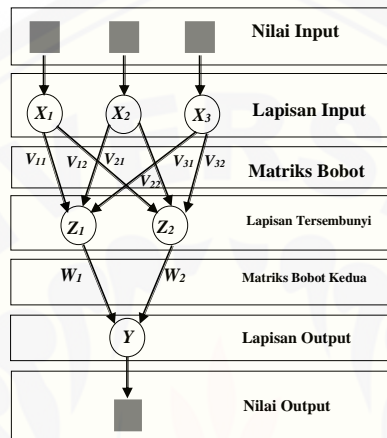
Nilai Input

$X_1$ $X_2$ $X_3$ Lapisan Input

$V_{11}$ $V_{12}$ $V_{21}$ $V_{22}$ $V_{31}$ $V_{32}$ Matriks Bobot

$Z_1$ $Z_2$ Lapisan Tersembunyi

$W_1$ $W_2$ Matriks Bobot Kedua

$Y$ Lapisan Output

Nilai Output